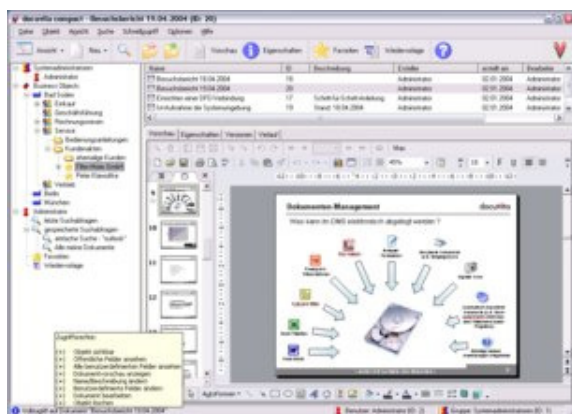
docuvita compact - Besuchsbericht 19.04.2004 (ID: 20)

Datei Ansicht Suche Schnellzugriff Optionen Hilfe

Ansicht Neu Vorschau Eigenschaften Favoriten Wiedervorlage

Systemadministratoren
Administrator
Business Objects
Bad Soden
Einkauf
Geschäftsführung
Rechnungswesen
Service
Bedienungsanleitungen
Kundenakten
ehemalige Kunden
Peter Klassifikat
Verkauf
Briefe
Wünschen
Administrator
letzte Suchabfragen
gespeicherte Suchabfragen
einfache Suche - "outlook"
Alle meine Dokumente
Favoriten
Wiedervorlage

| Name | ID | Beschreibung | Ersteller | erstellt am | Bearbeiter |
|---|---|---|---|---|---|
| Besuchsbericht 19.04.2004 | 19 | | Administrator | 02.05.2004 | Administrator |
| Besuchsbericht 19.04.2004 | 20 | | Administrator | 02.05.2004 | Administrator |
| Einrichten einer DFÜ-Verbindung | 17 | Schritt-für-Schritt-Anleitung | Administrator | 02.05.2004 | Administrator |
| Schulungsplan der Systemumgebung | 19 | Stand: 19.04.2004 | Administrator | 02.05.2004 | Administrator |

Vorschau Eigenschaften Versionen Verlauf

Dokumenten-Management docuvita
Wozu kann ein DMS sinnvoll eingesetzt werden ?

Zugriffsrechte
Objekt sichtbar
Öffentliche Felder ansehen
Alle benutzerdefinierten Felder ansehen
Dokumentversionen anzeigen
Namen/Beschreibung ändern
Benutzerdefinierte Felder ändern
Dokument bearbeiten
Objekt löschen

Vollzugriff auf Dokument: Besuchsbericht 19.04.2004
Benutzer: Administrator (ID: 2)
Gruppe: Systemadministratoren (ID: 1)